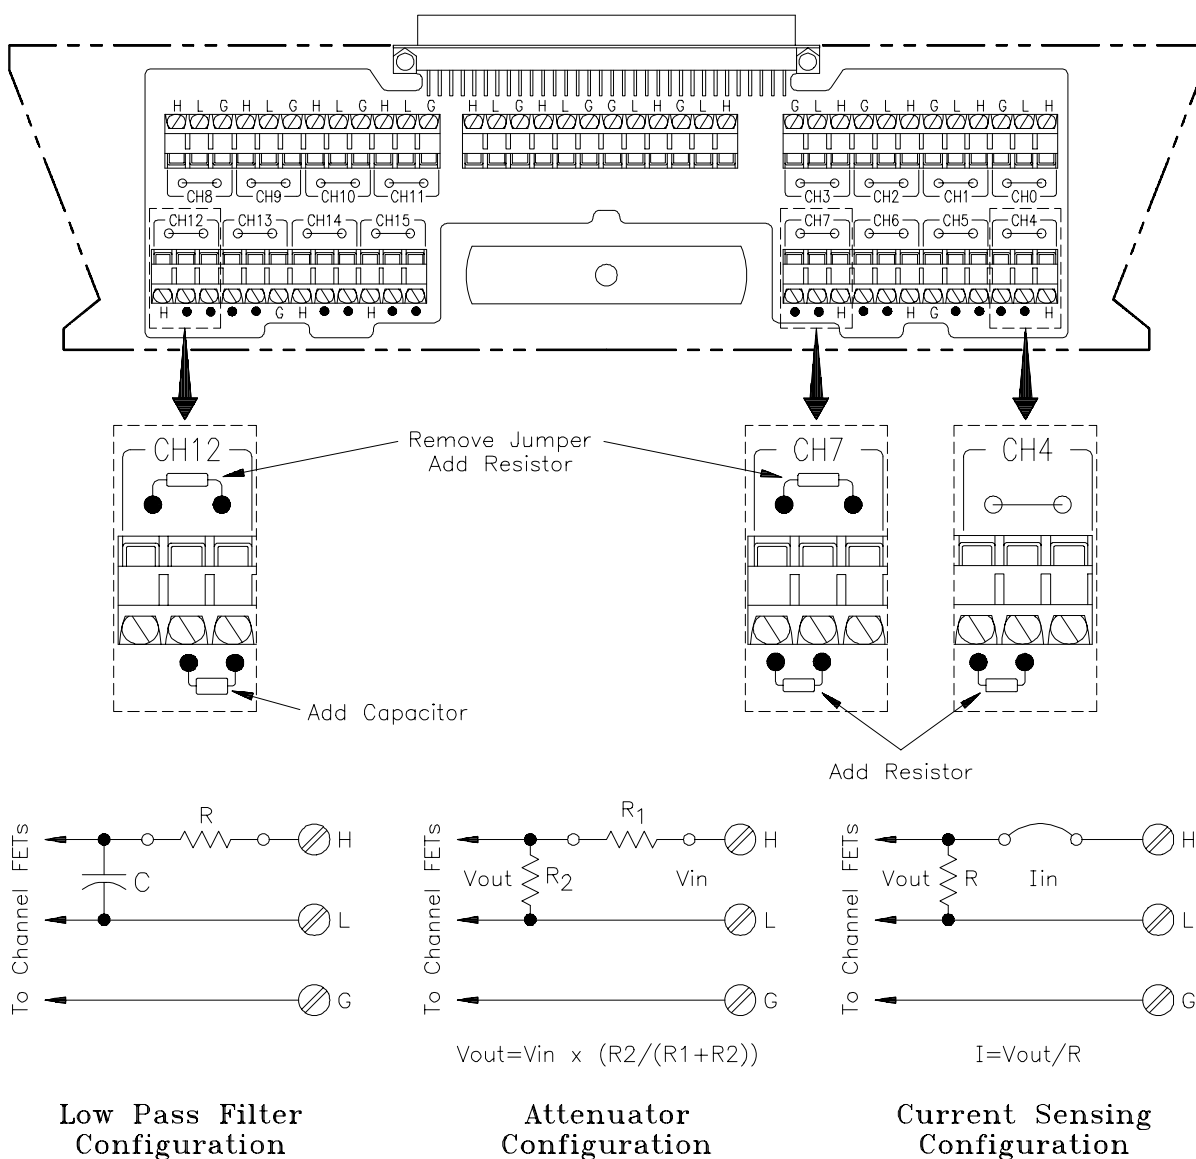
H L G H L G H L G H L G
H L G H L G G L H G L H
G L H G L H G L H G L H

CH8 CH9 CH10 CH11
CH3 CH2 CH1 CH0
CH12 CH13 CH14 CH15
CH7 CH6 CH5 CH4

H G H H
H H G H

CH12
Remove Jumper
Add Resistor
CH7
CH4

Add Capacitor
Add Resistor

To Channel FETs
R
H
C
L
G

Low Pass Filter Configuration

To Channel FETs
$R_1$
H
Vout
$R_2$
Vin
L
G

Vout=Vin x (R2/(R1+R2))

Attenuator Configuration

To Channel FETs
H
Vout
R
Iin
L
G

I=Vout/R

Current Sensing Configuration